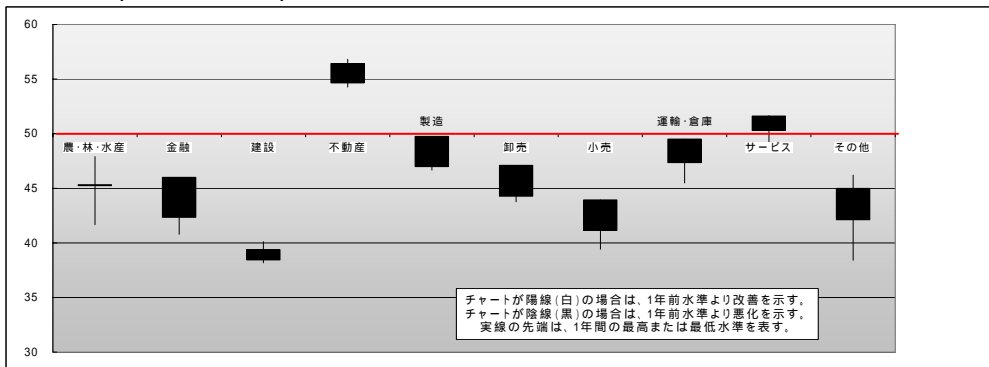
60
55
50
45
40
35
30

農･林･水産
金融
建設
不動産
製造
卸売
小売
運輸･倉庫
サービス
その他

チャートが陽線(白)の場合は、1年前水準より改善を示す。
チャートが陰線(黒)の場合は、1年前水準より悪化を示す。
実線の先端は、1年間の最高または最低水準を表す。